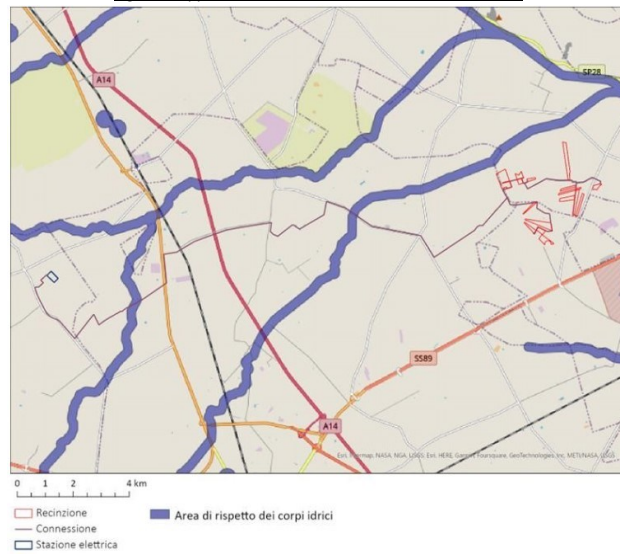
A14
SP28
SS89
A14
Esri, Intermap, NASA, NGA, USGS, Esri, HERE, Garmin, Foursquare, GeoTechnologies, Inc, METI/NASA, USGS

0 1 2 4 km

Recinzione
Connessione
Stazione elettrica
Area di rispetto dei corpi idrici